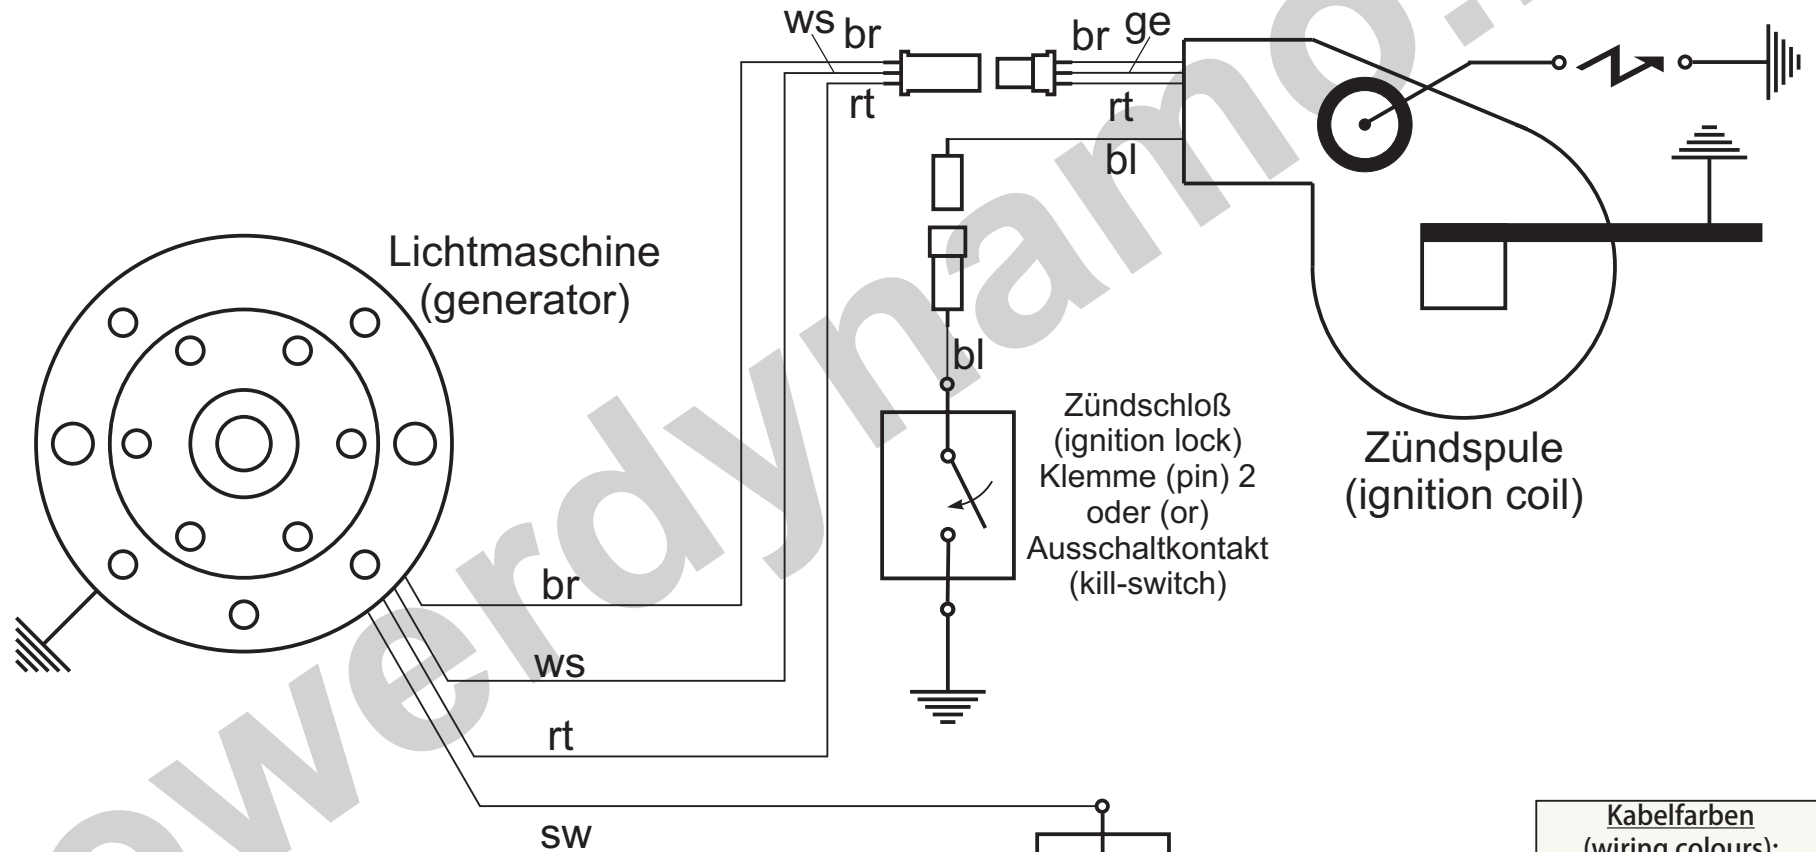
ws br
br ge
rt
rt
bl
Lichtmaschine (generator)
bl
Zündschloß (ignition lock) Klemme (pin) 2 oder (or) Ausschaltkontakt (kill-switch)
Zündspule (ignition coil)
br
ws
rt
sw
Kabelfarben
(wiring colours):
powerdynamo